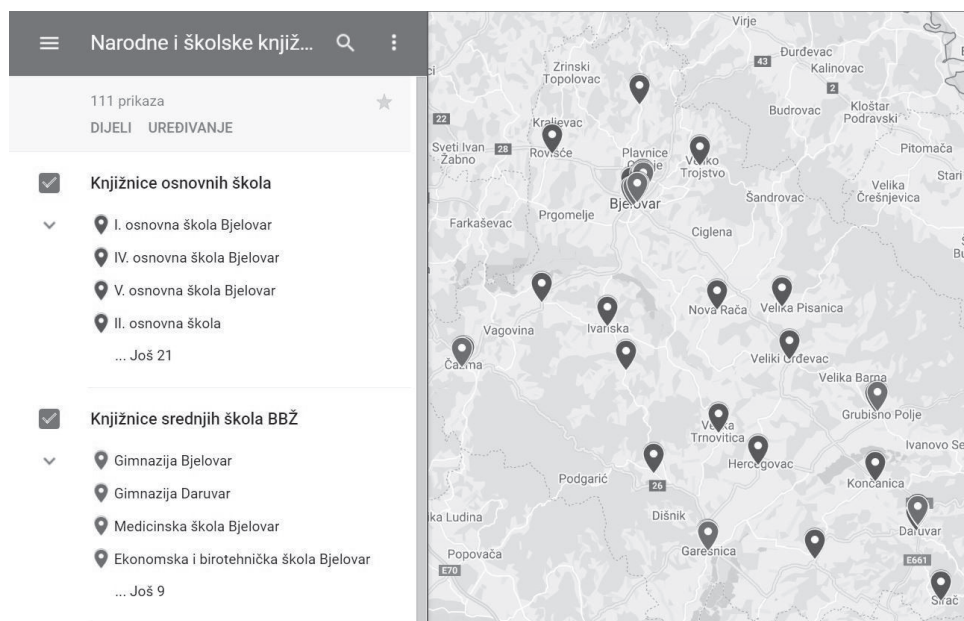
Narodne i školske knjiž...

111 prikaza

DIJELI UREĐIVANJE

Knjižnice osnovnih škola

I. osnovna škola Bjelovar

IV. osnovna škola Bjelovar

V. osnovna škola Bjelovar

II. osnovna škola

... Još 21

Knjižnice srednjih škola BBŽ

Gimnazija Bjelovar

Gimnazija Daruvar

Medicinska škola Bjelovar

Ekonomska i birotehnička škola Bjelovar

... Još 9

Virje
Đurđevac
43
Kalinovac
2
Zrinski Topolovac
Budrovac
Kloštar Podravski
22
Kralievac
Sveti Ivan Žabno
28
Rovišće
Plavnice
Veliko Trojstvo
Pitomača
Stari
Velika Črešnjevica
Šandrovac
Bjelovar
Prgomelje
Farkaševac
Ciglena
Nova Rača
Velika Pisanica
Vagovina
Ivanska
Čazma
Veliki Grđevac
Velika Barna
Grubišno Polje
Velika Trnovitica
Ivanovo Se
Hercegovac
Podgarić
26
Končanica
Dišnik
ka Ludina
Daruvar
Garešnica
Popovača
E70
E661
Sirač